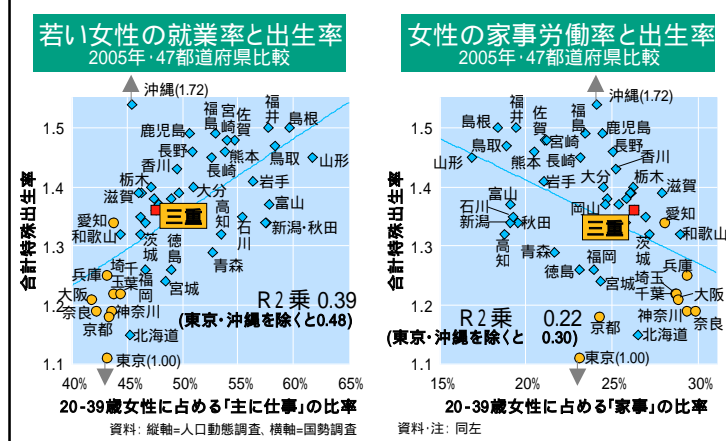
若い女性の就業率と出生率
2005年・47都道府県比較

沖縄(1.72)
福井
島根
宮崎
佐賀
福岡
鹿児島
長野
熊本
鳥取
山形
長崎
香川
岩手
栃木
大分
滋賀
富山
三重
高知
愛知
石川
新潟・秋田
和歌山
茨城
徳島
青森
兵庫
埼玉
千葉
静岡
大阪
奈良
神奈川
京都
宮城
北海道
東京(1.00)

R２乗 0.39
(東京・沖縄を除くと0.48)

合計特殊出生率
1.5
1.4
1.3
1.2
1.1
40%
45%
50%
55%
60%
65%
20-39歳女性に占める「主に仕事」の比率
資料：縦軸=人口動態調査、横軸=国勢調査

女性の家事労働率と出生率
2005年・47都道府県比較

沖縄(1.72)
福井
島根
佐賀
福岡
鹿児島
宮崎
鳥取
長野
熊本
長崎
香川
山形
岩手
大分
栃木
滋賀
富山
石川
岡山
新潟
秋田
三重
愛知
高知
和歌山
茨城
青森
福岡
兵庫
徳島
静岡
埼玉
宮城
千葉
大阪
神奈川
奈良
京都
北海道
東京(1.00)

R２乗 0.22
(東京・沖縄を除くと 0.30)

合計特殊出生率
1.5
1.4
1.3
1.2
1.1
15%
20%
25%
30%
20-39歳女性に占める「家事」の比率
資料・注：同左